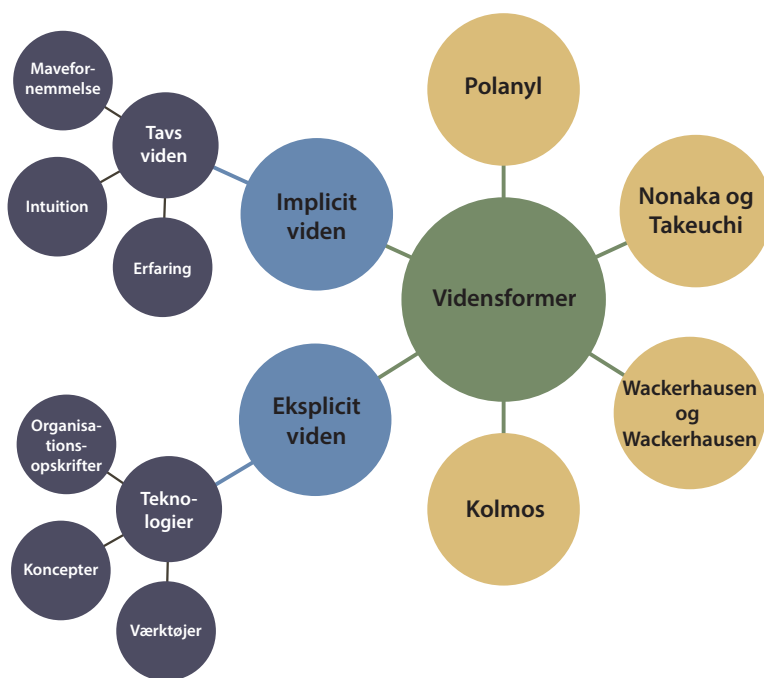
Mavefornemmelse

Tavs viden

Intuition

Erfaring

Implicit viden

Polanyl

Nonaka og Takeuchi

Vidensformer

Wackerhausen og Wackerhausen

Kolmos

Eksplicit viden

Organisationsopskrifter

Teknologier

Koncepter

Værktøjer